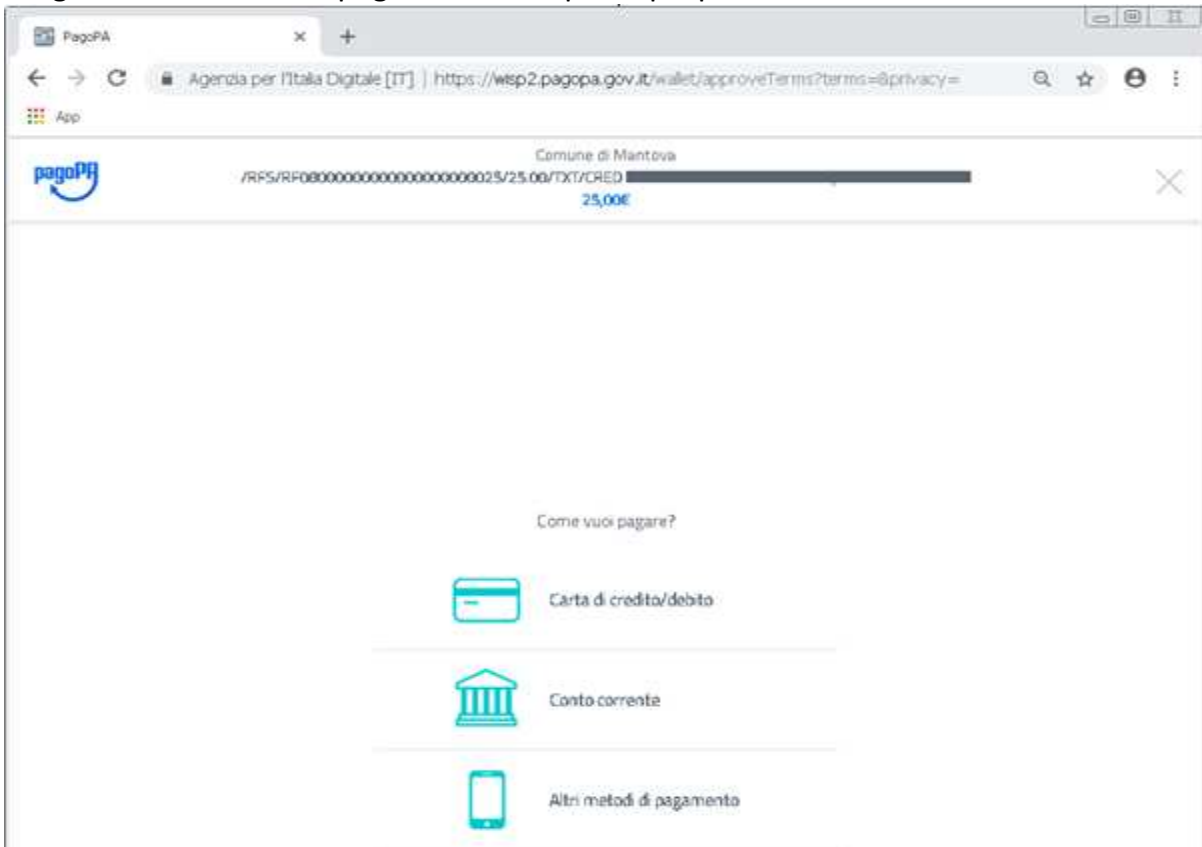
PagoPA

Agenzia per l'Italia Digitale [IT] | https://wisp2.pagopa.gov.it/wallet/approveTerms?terms=&privacy=

App

pagoPA

Comune di Mantova

/RFS/RF08000000000000000000025/25.00/TXT/CRED

25,00€

Come vuoi pagare?

Carta di credito/debito

Conto corrente

Altri metodi di pagamento